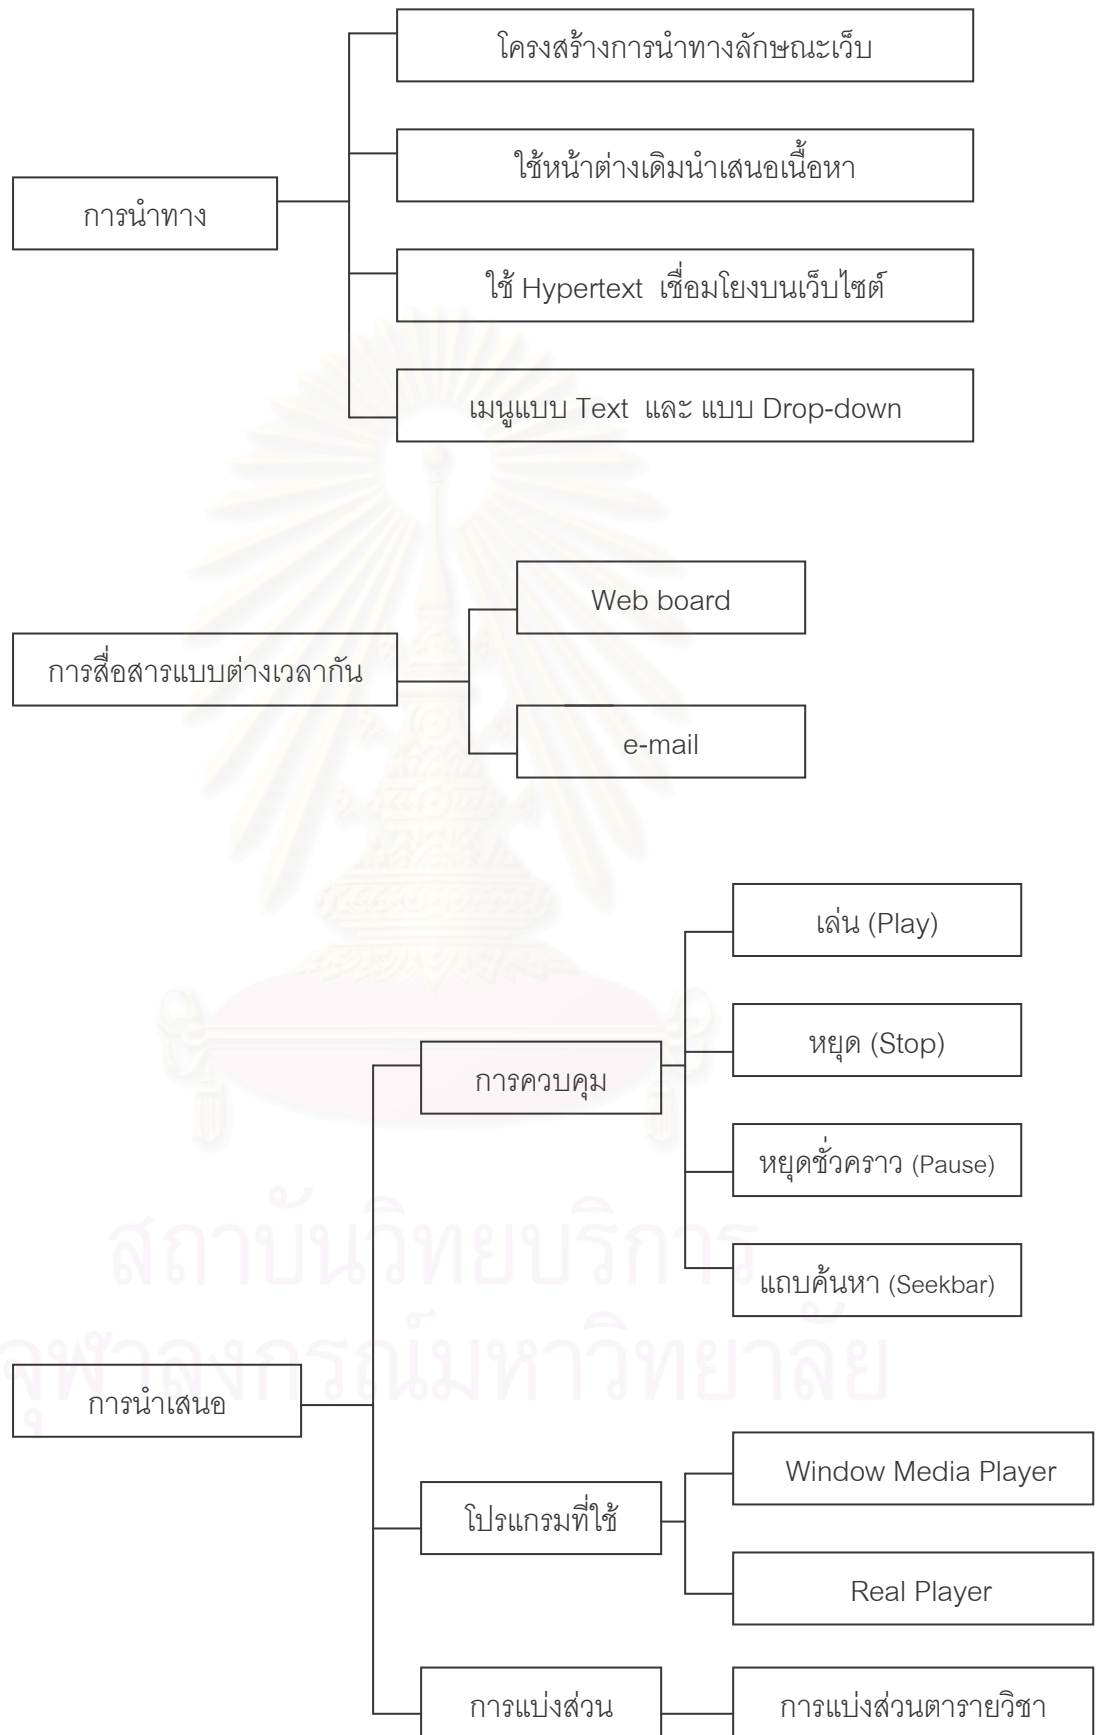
การนำทาง

โครงสร้างการนำทางลักษณะเว็บ

ใช้หน้าต่างเดิมนำเสนอเนื้อหา

ใช้ Hypertext เชื่อมโยงบนเว็บไซต์

เมนูแบบ Text และ แบบ Drop-down

การสื่อสารแบบต่างเวลากัน

Web board

e-mail

สถาบันวิทยบริการ
จุฬาลงกรณ์มหาวิทยาลัย

การนำเสนอ

การควบคุม

เล่น (Play)

หยุด (Stop)

หยุดชั่วคราว (Pause)

แถบค้นหา (Seekbar)

โปรแกรมที่ใช้

Window Media Player

Real Player

การแบ่งส่วน

การแบ่งส่วนตารายวิชา